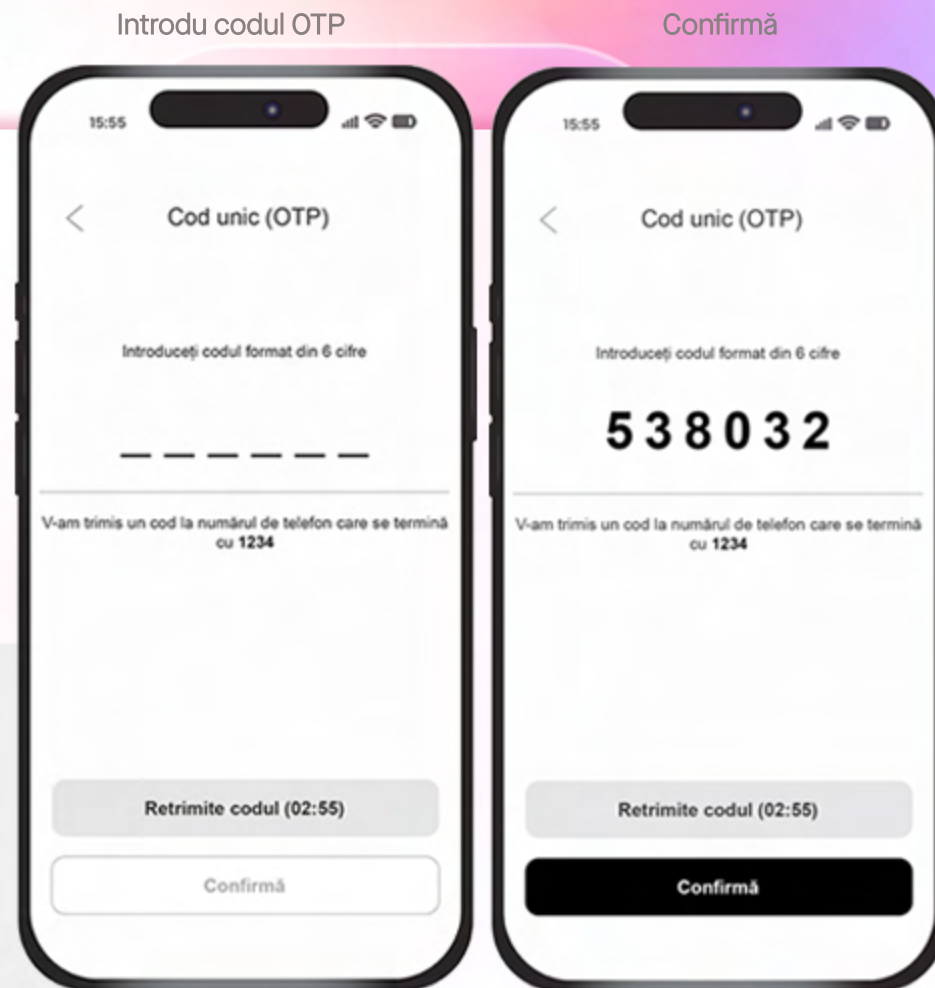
Introdu codul OTP

15:55

<

Cod unic (OTP)

Introduceți codul format din 6 cifre

_ _ _ _ _ _

V-am trimis un cod la numărul de telefon care se termină cu **1234**

Retrimite codul (02:55)

Confirmă

Confirmă

15:55

<

Cod unic (OTP)

Introduceți codul format din 6 cifre

538032

V-am trimis un cod la numărul de telefon care se termină cu **1234**

Retrimite codul (02:55)

Confirmă